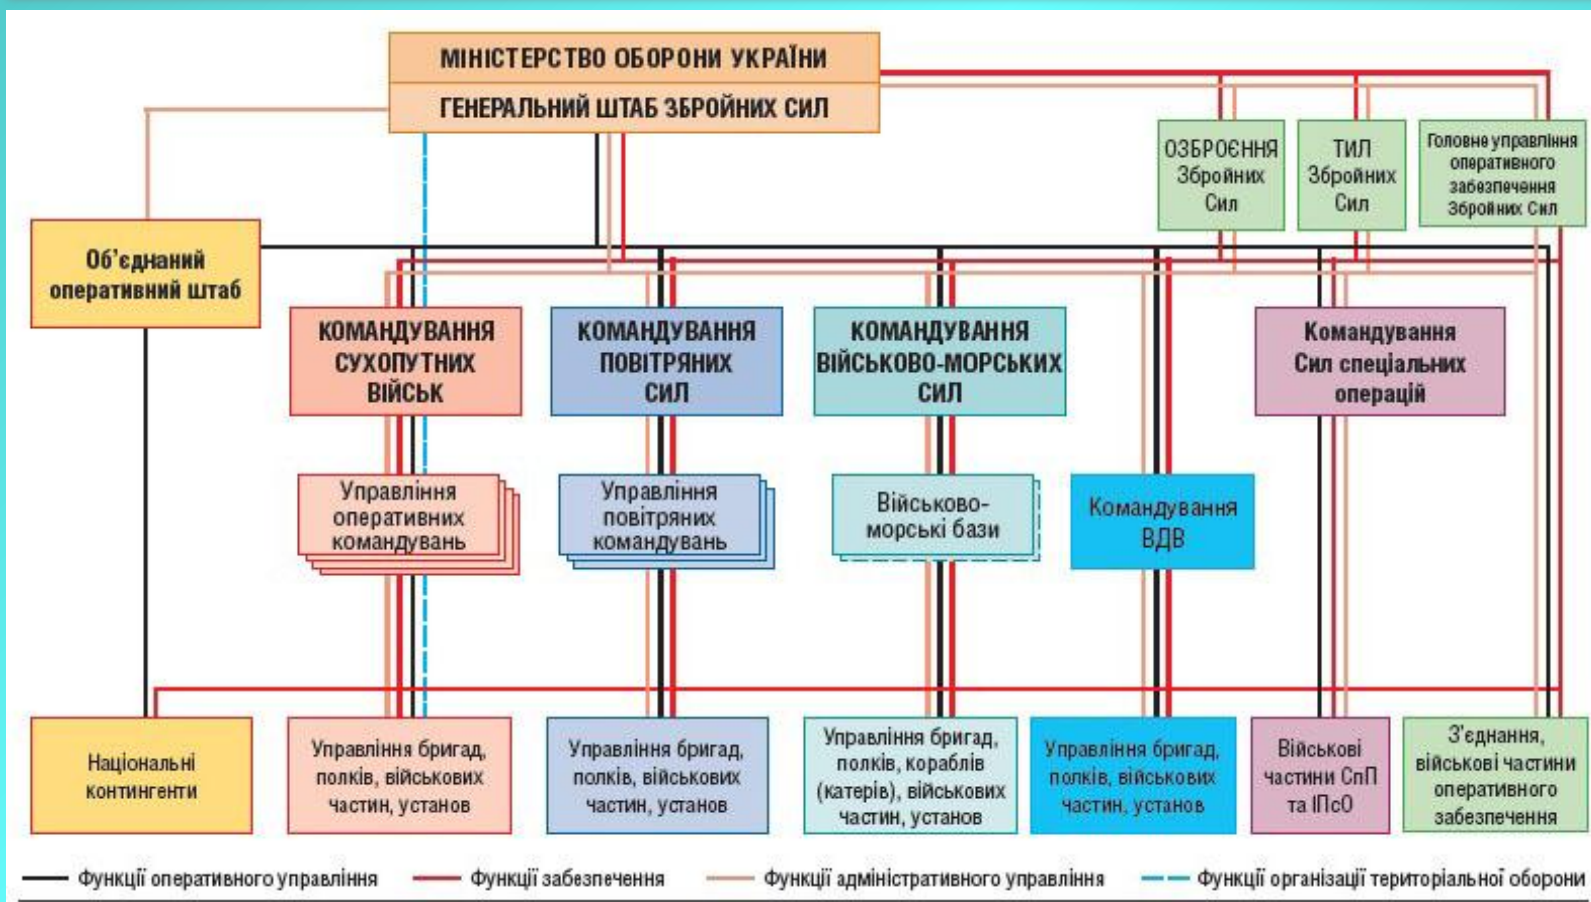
МІНІСТЕРСТВО ОБОРОНИ УКРАЇНИ

ГЕНЕРАЛЬНИЙ ШТАБ ЗБРОЙНИХ СИЛ

ОЗБРОЄННЯ Збройних Сил

ТИЛ Збройних Сил

Головне управління оперативного забезпечення Збройних Сил

Об'єднаний оперативний штаб

КОМАНДУВАННЯ СУХОПУТНИХ ВІЙСЬК

КОМАНДУВАННЯ ПОВІТРЯНИХ СИЛ

КОМАНДУВАННЯ ВІЙСЬКОВО-МОРСЬКИХ СИЛ

Командування Сил спеціальних операцій

Управління оперативних командувань

Управління повітряних командувань

Військово-морські бази

Командування ВДВ

Національні контингенти

Управління бригад, полків, військових частин, установ

Управління бригад, полків, військових частин, установ

Управління бригад, полків, кораблів (катерів), військових частин, установ

Управління бригад, полків, військових частин, установ

Військові частини СпП та ІПсО

З'єднання, військові частини оперативного забезпечення

Функції оперативного управління

Функції забезпечення

Функції адміністративного управління

Функції організації територіальної оборони